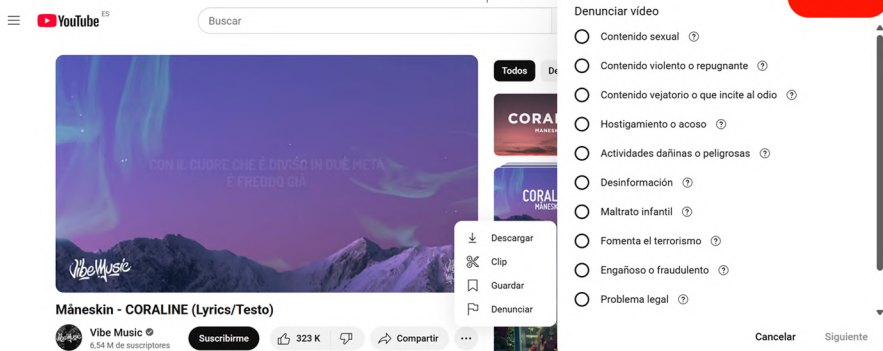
YouTube ES

Buscar

Todos De

CON IL CUORE CHE È DIVISO IN DUE METÀ
È FREDDO GIÀ

VibeMusic

CORAL
MÅNESK

CORALI
MÅNESK

Descargar
Clip
Guardar
Denunciar

Måneskin - CORALINE (Lyrics/Testo)

Vibe Music
6,54 M de suscriptores

Suscribirme

323 K

Compartir

Denunciar vídeo

Contenido sexual
Contenido violento o repugnante
Contenido vejatorio o que incite al odio
Hostigamiento o acoso
Actividades dañinas o peligrosas
Desinformación
Maltrato infantil
Fomenta el terrorismo
Engañoso o fraudulento
Problema legal

Cancelar
Siguiente